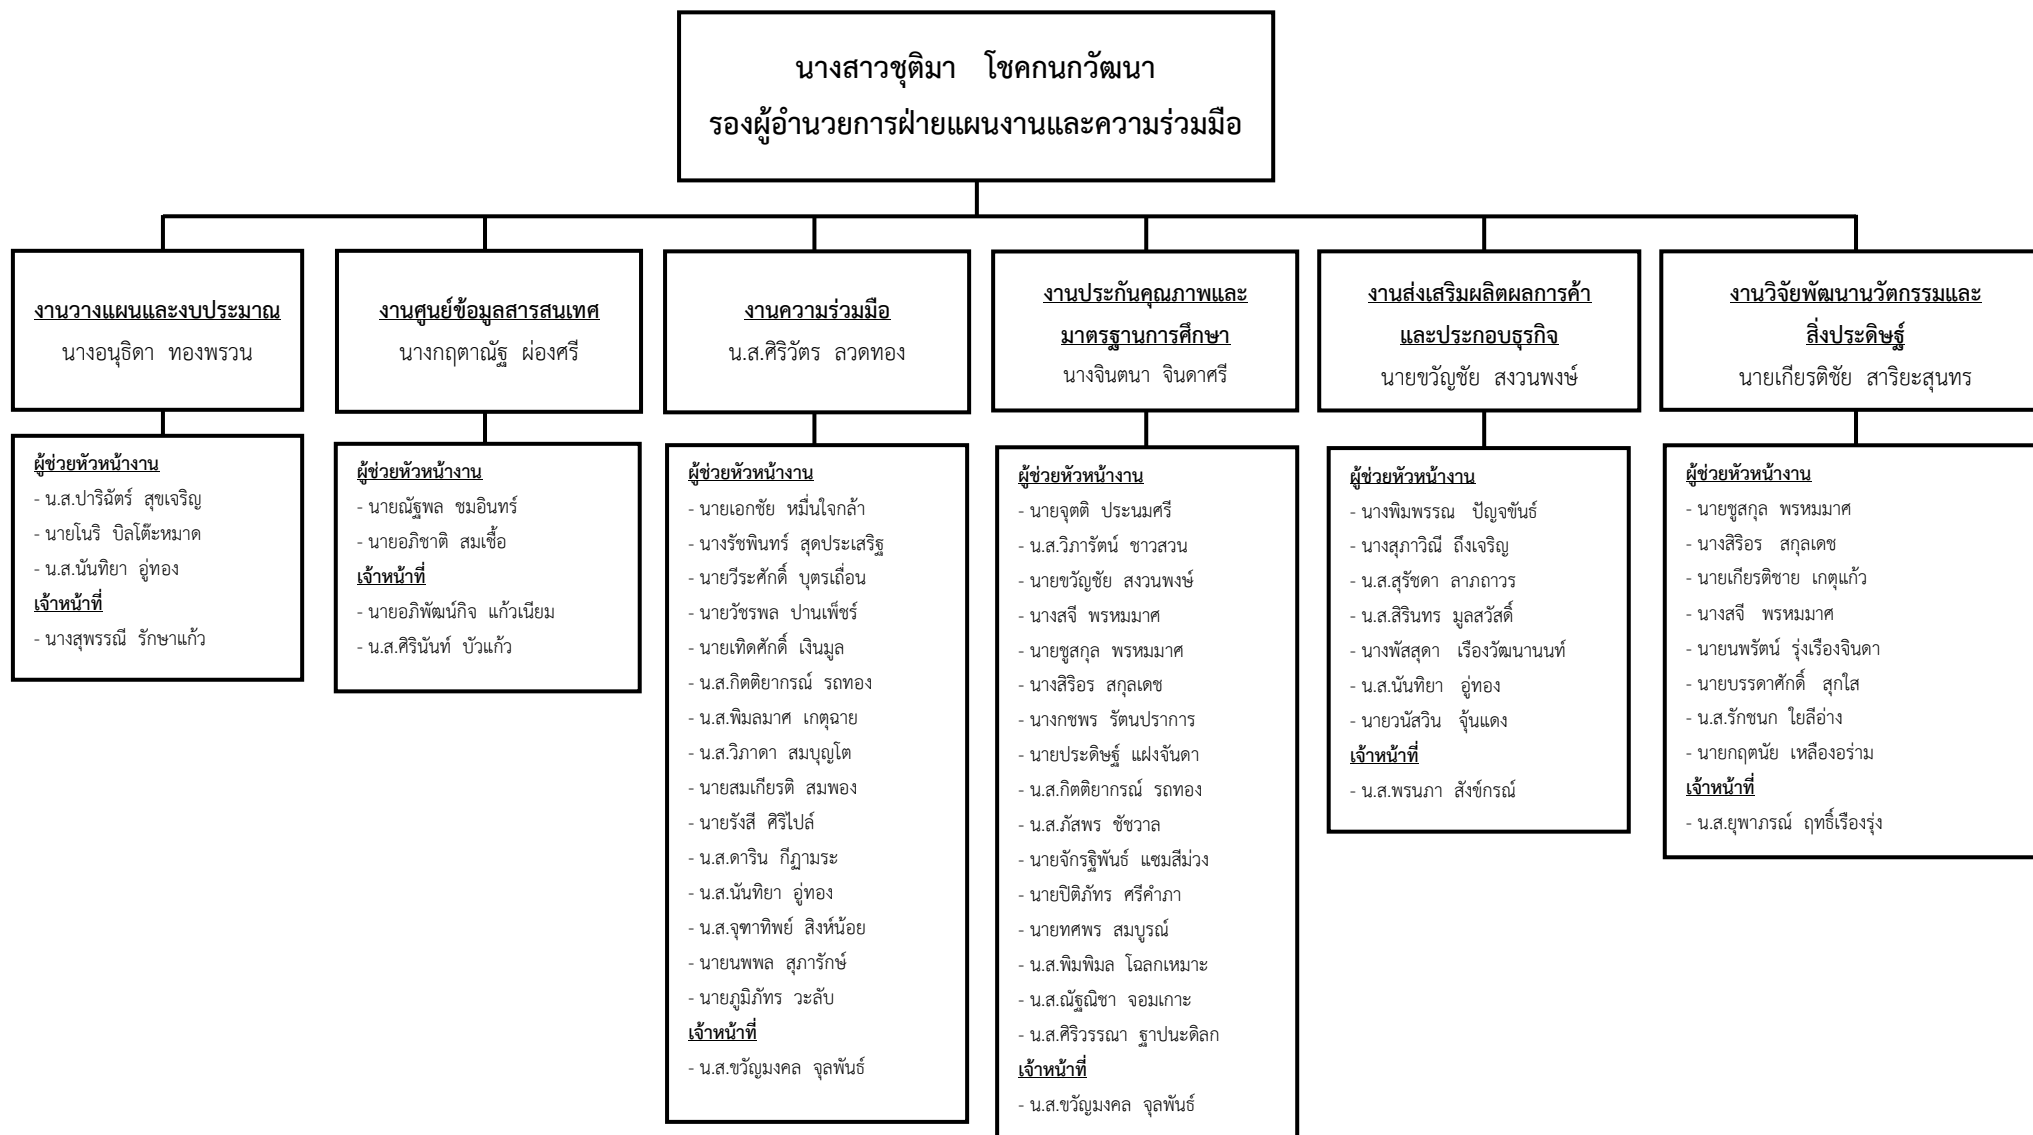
นางสาวชุติมา โชคกนกวัฒนา
รองผู้อำนวยการฝ่ายแผนงานและความร่วมมือ

งานวางแผนและงบประมาณ
นางอนุธิดา ทองพรวน

ผู้ช่วยหัวหน้างาน
- น.ส.ปาริฉัตร์ สุขเจริญ
- นายโนริ บิลโต๊ะหมาด
- น.ส.นันทิยา อู่ทอง
เจ้าหน้าที่
- นางสุพรรณี รักษาแก้ว

งานศูนย์ข้อมูลสารสนเทศ
นางกฤตาณัฐ ผ่องศรี

ผู้ช่วยหัวหน้างาน
- นายณัฐพล ชมอินทร์
- นายอภิชาติ สมเชื้อ
เจ้าหน้าที่
- นายอภิพัฒน์กิจ แก้วเนียม
- น.ส.ศิรินันท์ บัวแก้ว

งานความร่วมมือ
น.ส.ศิริวัตร ลวดทอง

ผู้ช่วยหัวหน้างาน
- นายเอกชัย หมื่นใจกล้า
- นางรัชพินทร์ สุดประเสริฐ
- นายวีระศักดิ์ บุตรเถื่อน
- นายวัชรพล ปานเพ็ชร์
- นายเทิดศักดิ์ เงินมูล
- น.ส.กิตติยากรณ์ รถทอง
- น.ส.พิมลมาศ เกตุฉาย
- น.ส.วิภาดา สมบุญโต
- นายสมเกียรติ สมพอง
- นายรังสี ศิริไปล์
- น.ส.ดาริน กีฏามระ
- น.ส.นันทิยา อู่ทอง
- น.ส.จุฑาทิพย์ สิงห์น้อย
- นายนพพล สุภารักษ์
- นายภูมิภัทร วะลับ
เจ้าหน้าที่
- น.ส.ขวัญมงคล จุลพันธ์

งานประกันคุณภาพและมาตรฐานการศึกษา
นางจินตนา จินดาศรี

ผู้ช่วยหัวหน้างาน
- นายจุตติ ประนมศรี
- น.ส.วิภารัตน์ ชาวสวน
- นายขวัญชัย สงวนพงษ์
- นางสจี พรหมมาศ
- นายชูสกุล พรหมมาศ
- นางสิริอร สกุลเดช
- นางกชพร รัตนปราการ
- นายประดิษฐ์ แฝงจันดา
- น.ส.กิตติยากรณ์ รถทอง
- น.ส.ภัสพร ชัชวาล
- นายจักรฐิพันธ์ แซมสีม่วง
- นายปิติภัทร ศรีคำภา
- นายทศพร สมบูรณ์
- น.ส.พิมพิมล โฉลกเหมาะ
- น.ส.ณัฐณิชา จอมเกาะ
- น.ส.ศิริวรรณา ฐาปนะดิลก
เจ้าหน้าที่
- น.ส.ขวัญมงคล จุลพันธ์

งานส่งเสริมผลิตผลการค้าและประกอบธุรกิจ
นายขวัญชัย สงวนพงษ์

ผู้ช่วยหัวหน้างาน
- นางพิมพรรณ ปัญจขันธ์
- นางสุภาวิณี ถึงเจริญ
- น.ส.สุรัชดา ลาภถาวร
- น.ส.สิรินทร มูลสวัสดิ์
- นางพัสุดา เรืองวัฒนานนท์
- น.ส.นันทิยา อู่ทอง
- นายวนัสวิน จุ้นแดง
เจ้าหน้าที่
- น.ส.พรนภา สังข์กรณ์

งานวิจัยพัฒนานวัตกรรมและสิ่งประดิษฐ์
นายเกียรติชัย สาริยะสุนทร

ผู้ช่วยหัวหน้างาน
- นายชูสกุล พรหมมาศ
- นางสิริอร สกุลเดช
- นายเกียรติชาย เกตุแก้ว
- นางสจี พรหมมาศ
- นายนพรัตน์ รุ่งเรืองจินดา
- นายบรรดาศักดิ์ สุกใส
- น.ส.รักชนก ใยลีอ่าง
- นายกฤตนัย เหลืองอร่าม
เจ้าหน้าที่
- น.ส.ยุพาภรณ์ ฤทธิ์เรืองรุ่ง